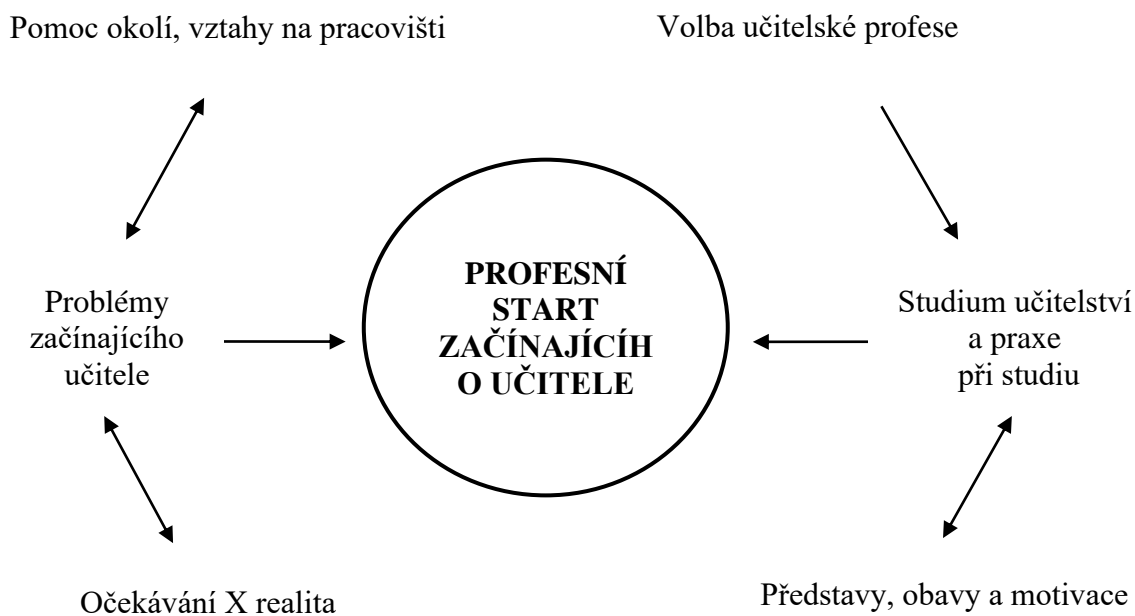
Pomoc okolí, vztahy na pracovišti

Volba učitelské profese

Problémy začínajícího učitele

PROFESNÍ START ZAČÍNAJÍCÍH O UČITELE

Studium učitelství a praxe při studiu

Očekávání X realita

Představy, obavy a motivace